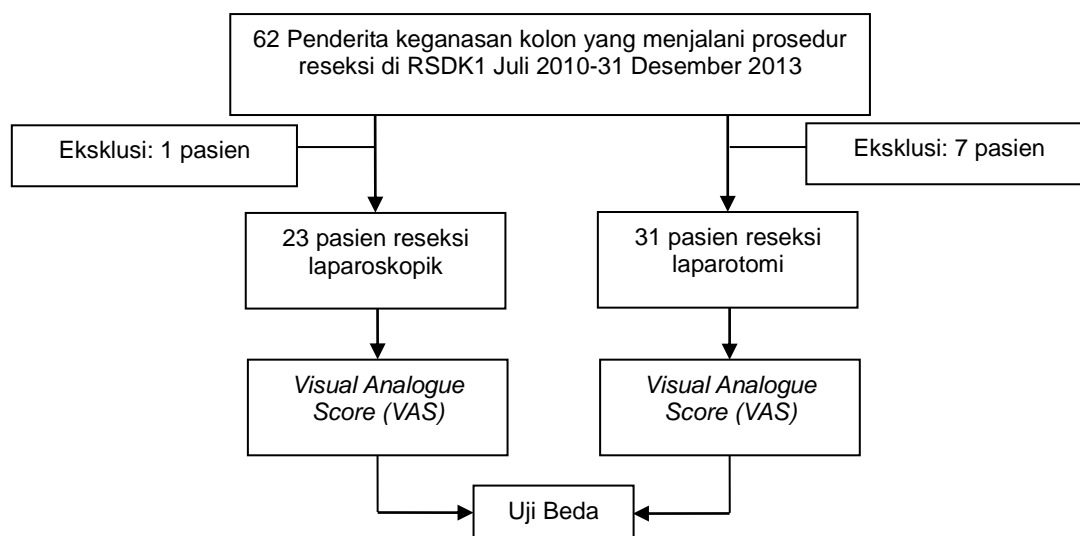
62 Penderita keganasan kolon yang menjalani prosedur reseksi di RSDK1 Juli 2010-31 Desember 2013

Eksklusi: 1 pasien

Eksklusi: 7 pasien

23 pasien reseksi laparoskopik

31 pasien reseksi laparotomi

Visual Analogue Score (VAS)

Visual Analogue Score (VAS)

Uji Beda